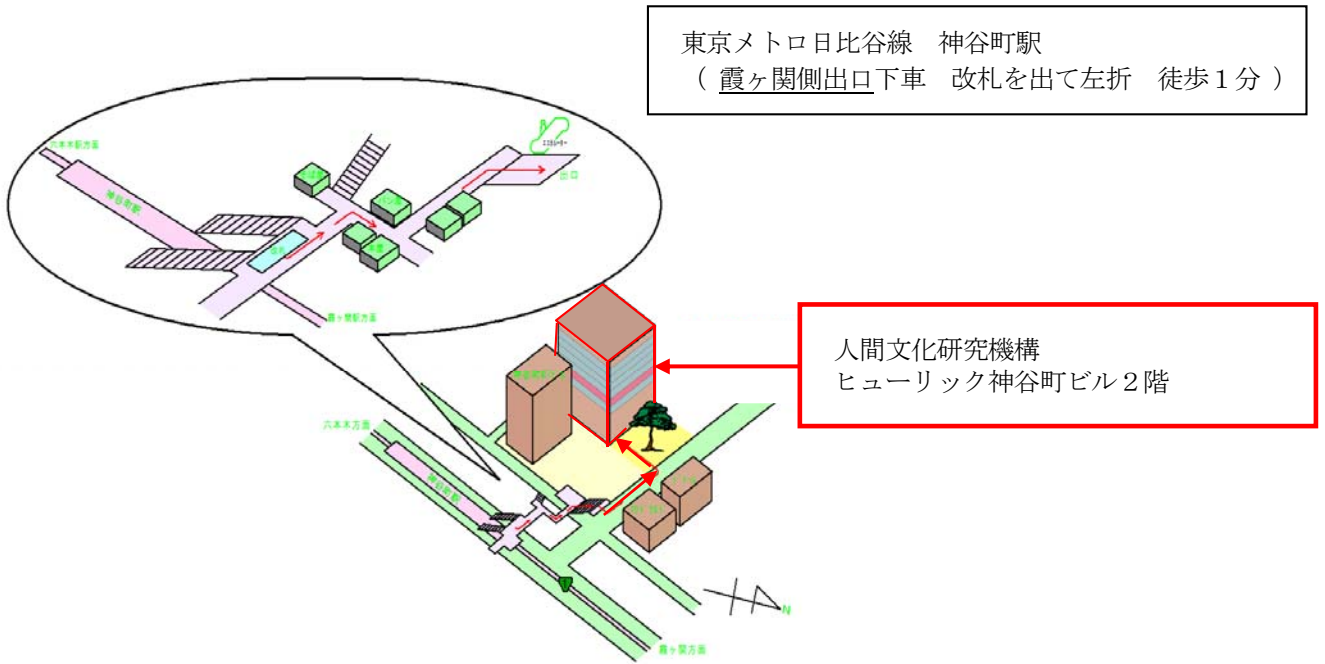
東京メトロ日比谷線　神谷町駅
（ 霞ヶ関側出口下車　改札を出て左折　徒歩１分 ）

六本木駅方面

神谷町駅

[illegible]

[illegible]

エレベーター

出口

改札

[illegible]

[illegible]

霞ヶ関駅方面

人間文化研究機構
ヒューリック神谷町ビル２階

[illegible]

六本木方面

神谷町駅

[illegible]

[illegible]

霞ヶ関方面

N